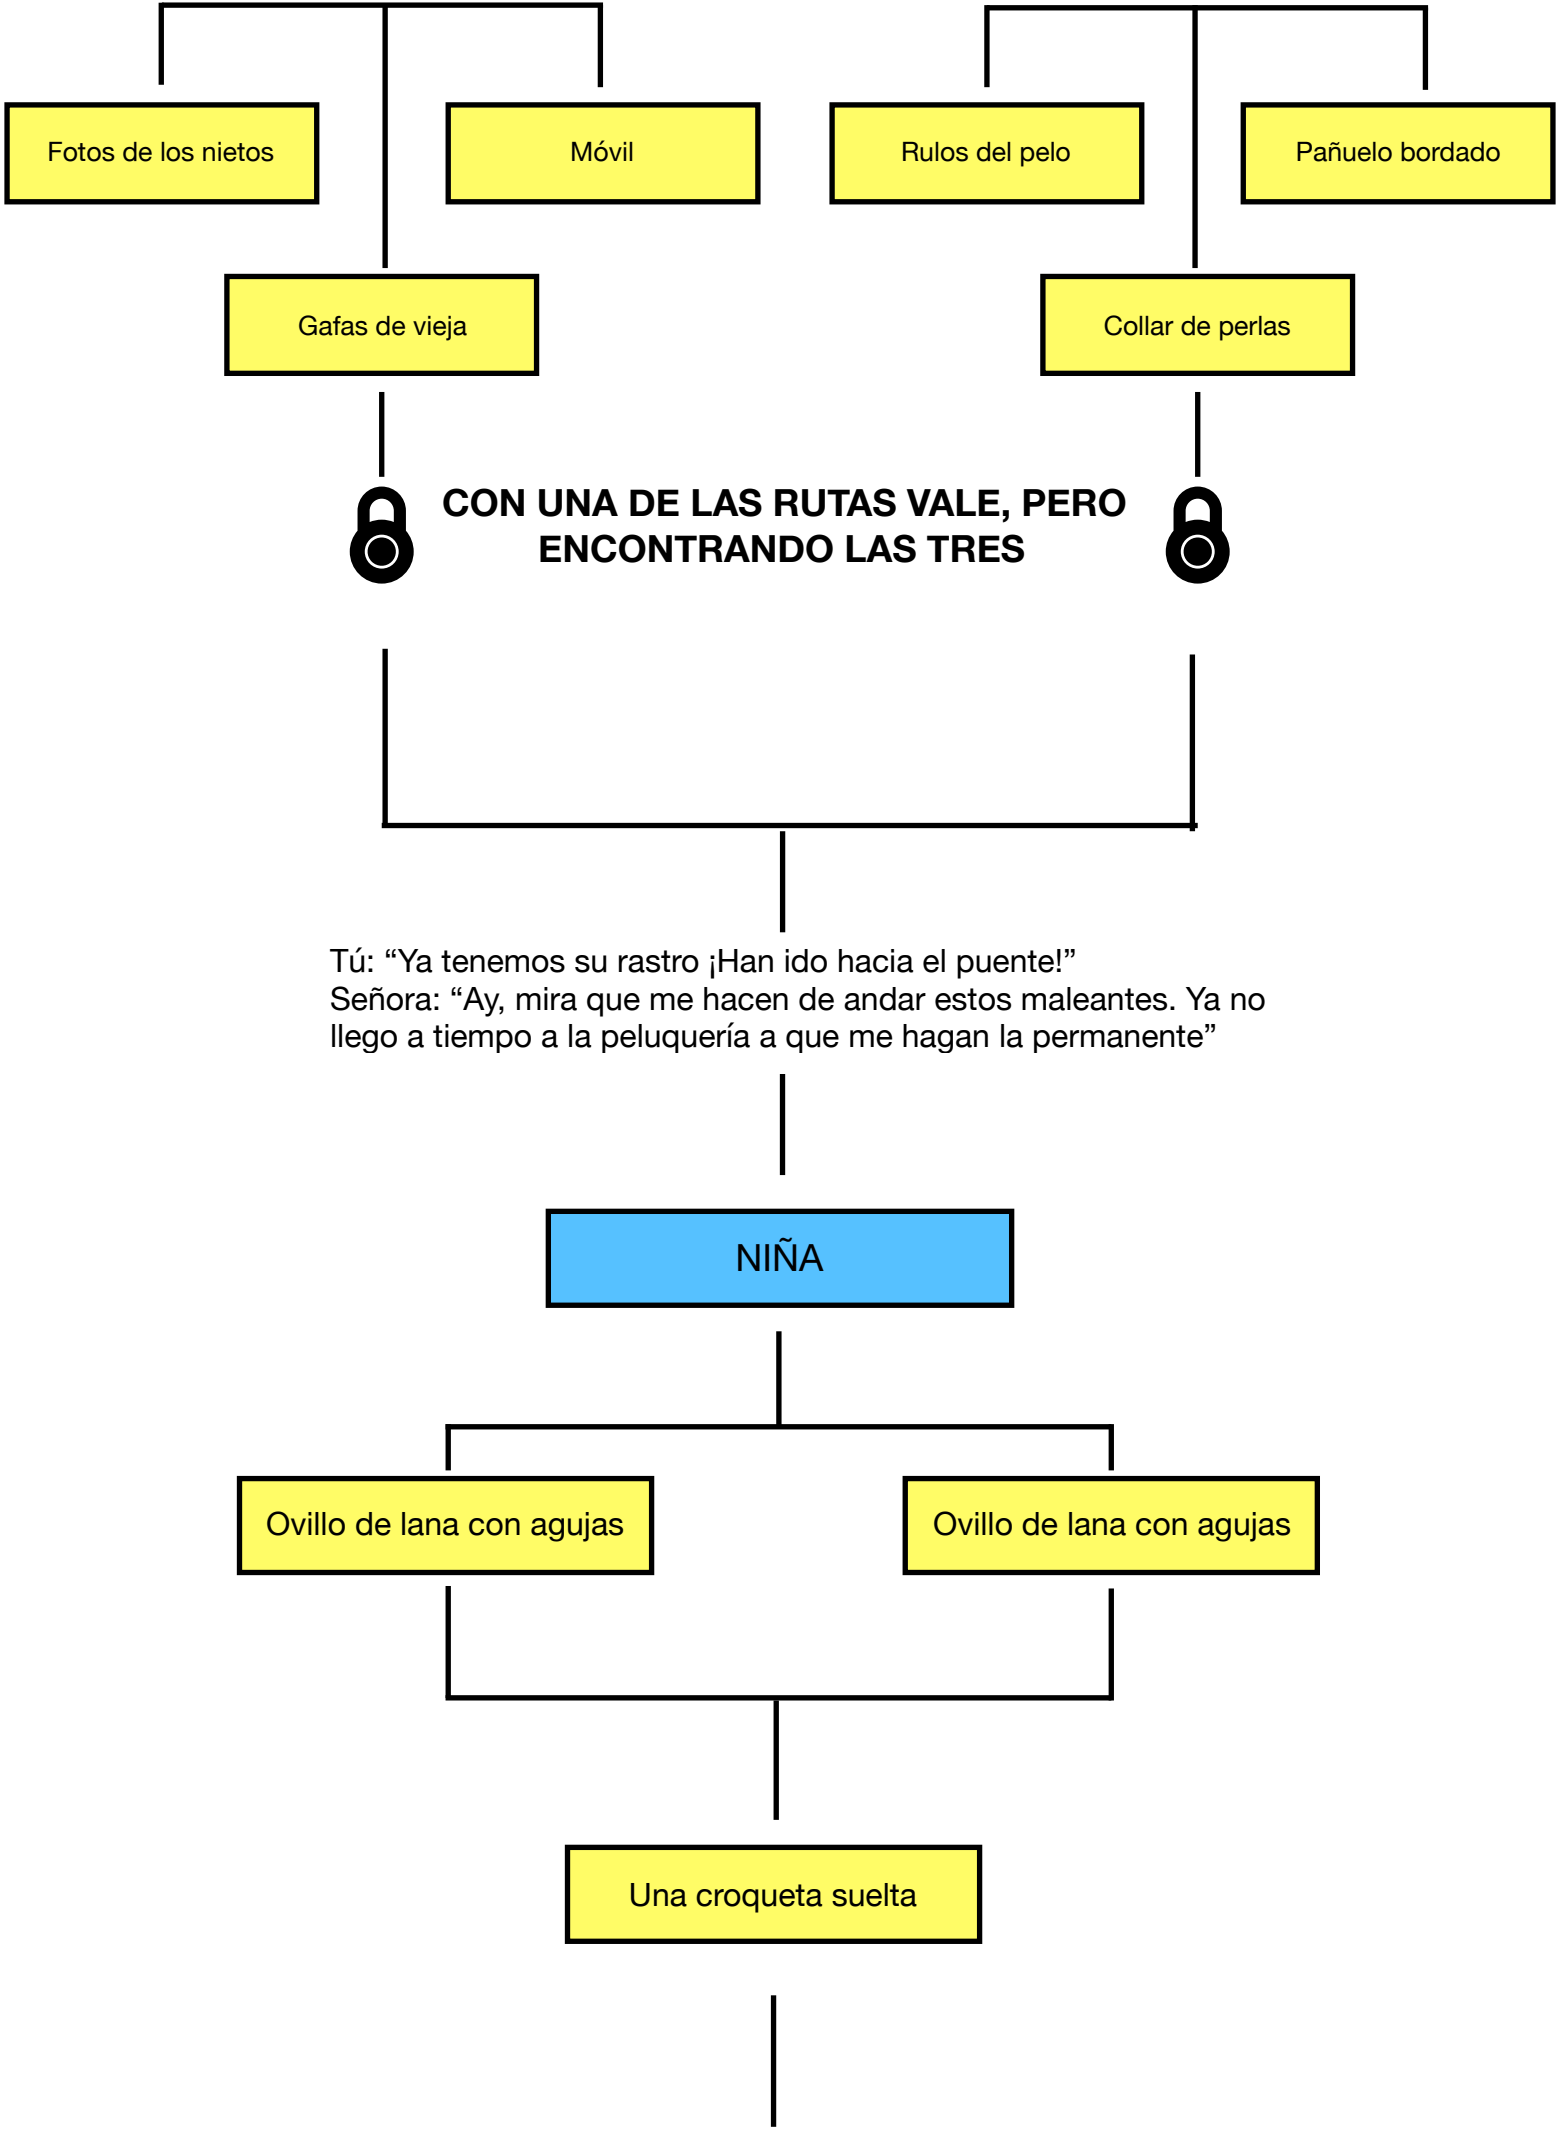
Fotos de los nietos

Móvil

Rulos del pelo

Pañuelo bordado

Gafas de vieja

Collar de perlas

CON UNA DE LAS RUTAS VALE, PERO ENCONTRANDO LAS TRES

Tú: “Ya tenemos su rastro ¡Han ido hacia el puente!”
Señora: “Ay, mira que me hacen de andar estos maleantes. Ya no llego a tiempo a la peluquería a que me hagan la permanente”

NIÑA

Ovillo de lana con agujas

Ovillo de lana con agujas

Una croqueta suelta